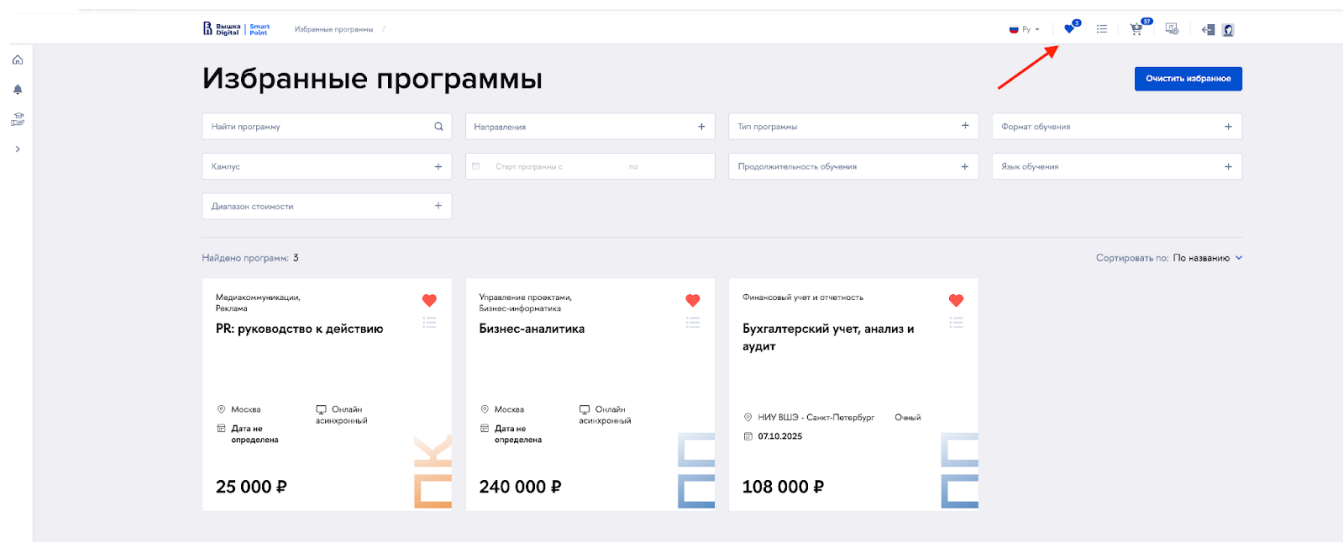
Вышка Digital | Smart Point   Избранные программы /

Ру   3   27

Избранные программы

Очистить избранное

Найти программу

Направления +

Тип программы +

Формат обучения +

Кампус +

Старт программы с   по

Продолжительность обучения +

Язык обучения +

Диапазон стоимости +

Найдено программ: 3

Сортировать по: По названию

Медиакоммуникации, Реклама

PR: руководство к действию

Москва

Онлайн асинхронный

Дата не определена

25 000 ₽

Управление проектами, Бизнес-информатика

Бизнес-аналитика

Москва

Онлайн асинхронный

Дата не определена

240 000 ₽

Финансовый учет и отчетность

Бухгалтерский учет, анализ и аудит

НИУ ВШЭ - Санкт-Петербург

Очный

07.10.2025

108 000 ₽